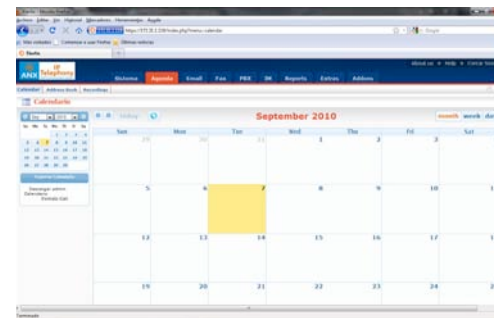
Archivo Editar Ver Historial Marcadores Herramientas Ayuda

Más visitados Comenzar a usar Firefox Últimas noticias

Elastix

ANX IP Telephony

Sistema Agenda Email Fax PBX IM Reports Extras Addons

About us Help Cerrar Sesión

Calendar Address Book Recordings

Calendario

Today

September 2010

month week day

| Sun | Mon | Tue | Wed | Thu | Fri | Sat |
|---|---|---|---|---|---|---|
| 29 | 30 | 31 | 1 | 2 | 3 | 4 |
| 5 | 6 | 7 | 8 | 9 | 10 | 11 |
| 12 | 13 | 14 | 15 | 16 | 17 | 18 |
| 19 | 20 | 21 | 22 | 23 | 24 | 25 |

Exportar Calendario

Terminado